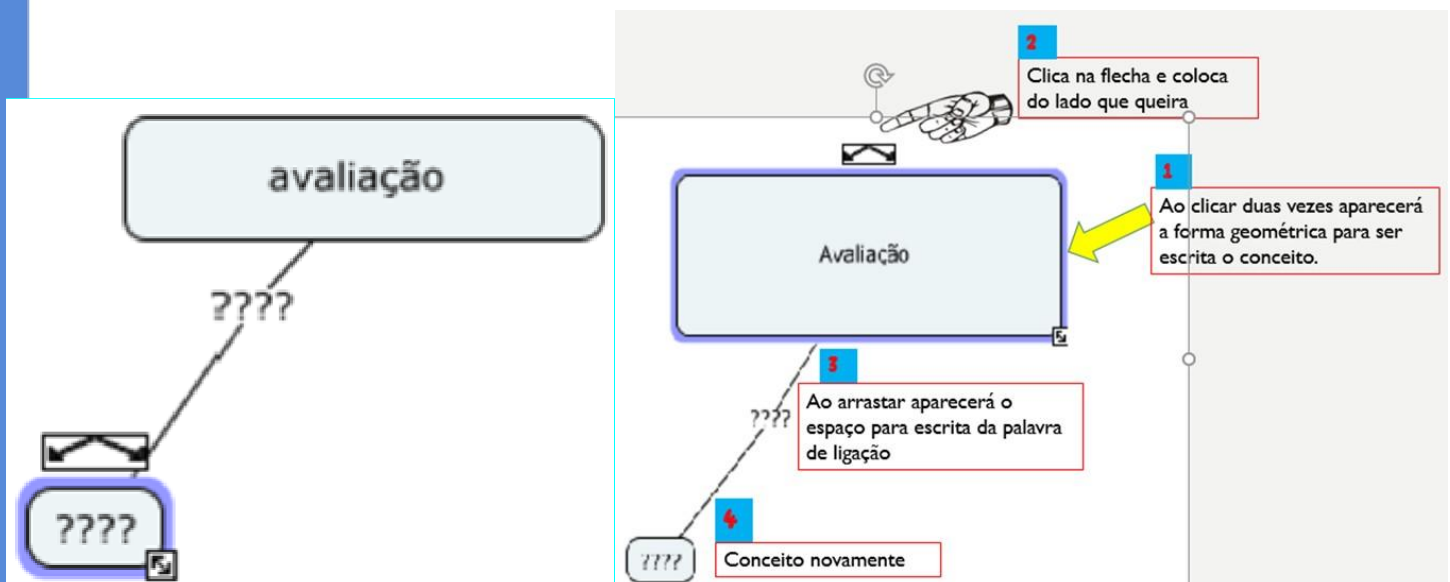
avaliação

????

????

2
Clica na flecha e coloca do lado que queira

1
Ao clicar duas vezes aparecerá a forma geométrica para ser escrita o conceito.

Avaliação

3
Ao arrastar aparecerá o espaço para escrita da palavra de ligação

????

4
Conceito novamente

????